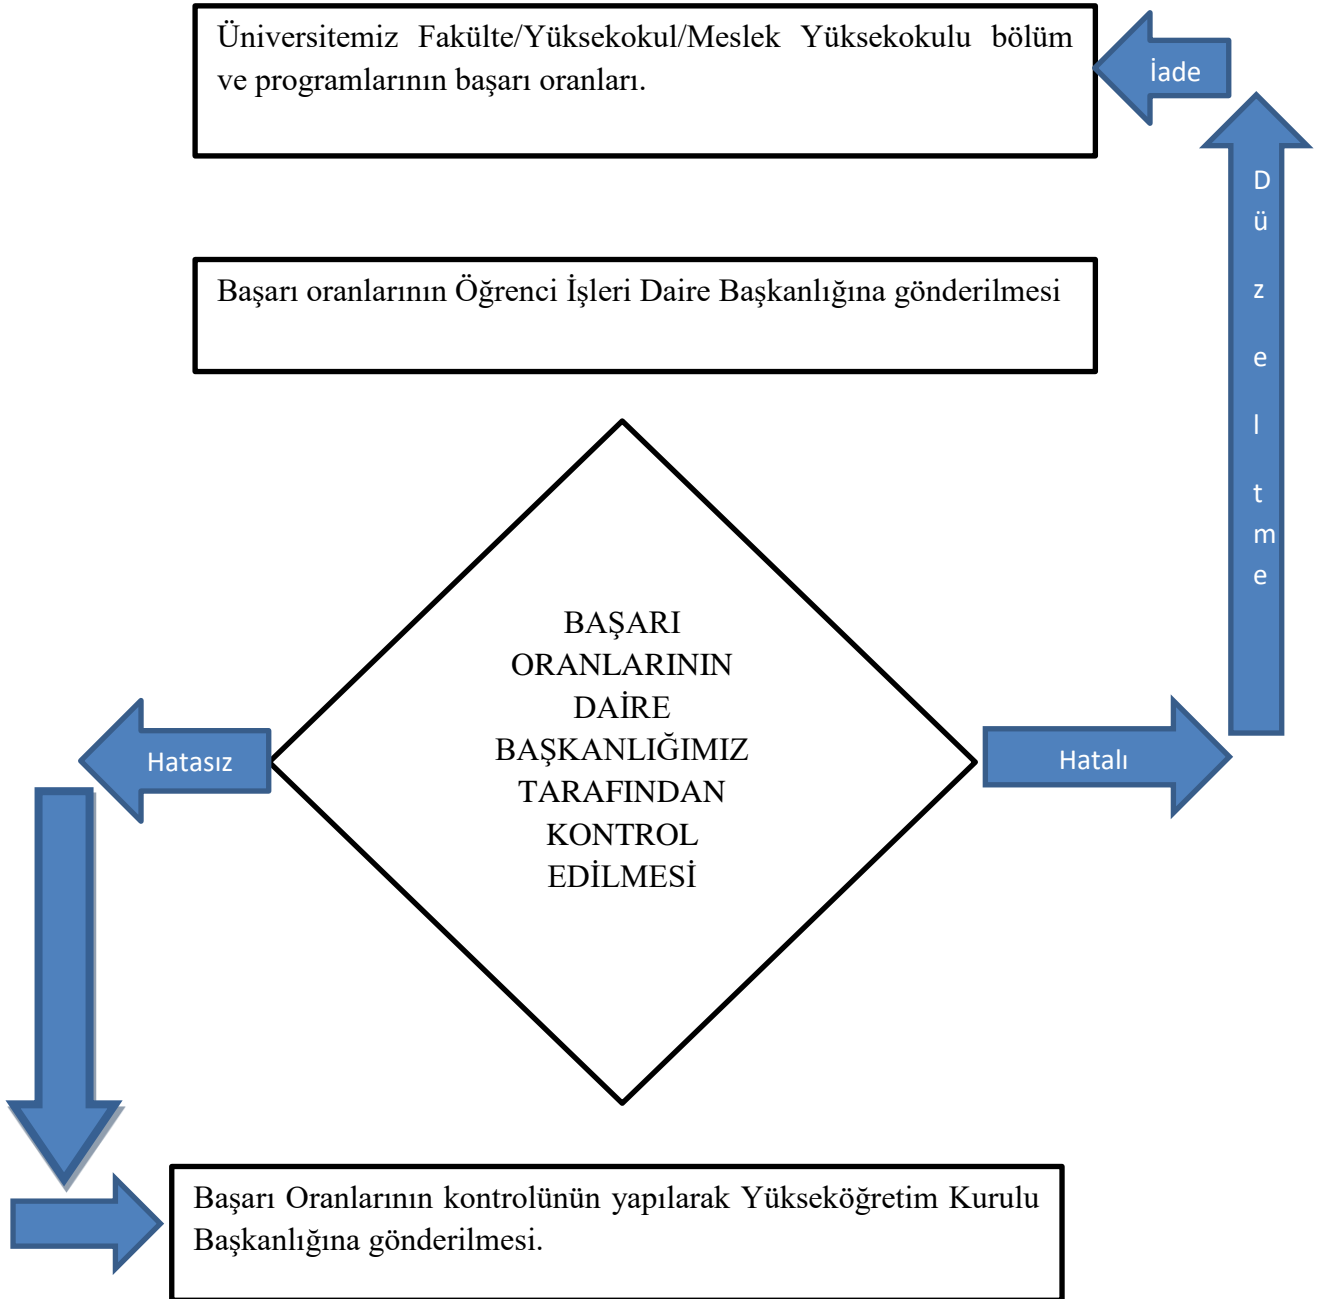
Üniversitemiz Fakülte/Yüksekokul/Meslek Yüksekokulu bölüm ve programlarının başarı oranları.

İade

Başarı oranlarının Öğrenci İşleri Daire Başkanlığına gönderilmesi

Düzeltme

BAŞARI ORANLARININ DAİRE BAŞKANLIĞIMIZ TARAFINDAN KONTROL EDİLMESİ

Hatasız

Hatalı

Başarı Oranlarının kontrolünün yapılarak Yükseköğretim Kurulu Başkanlığına gönderilmesi.